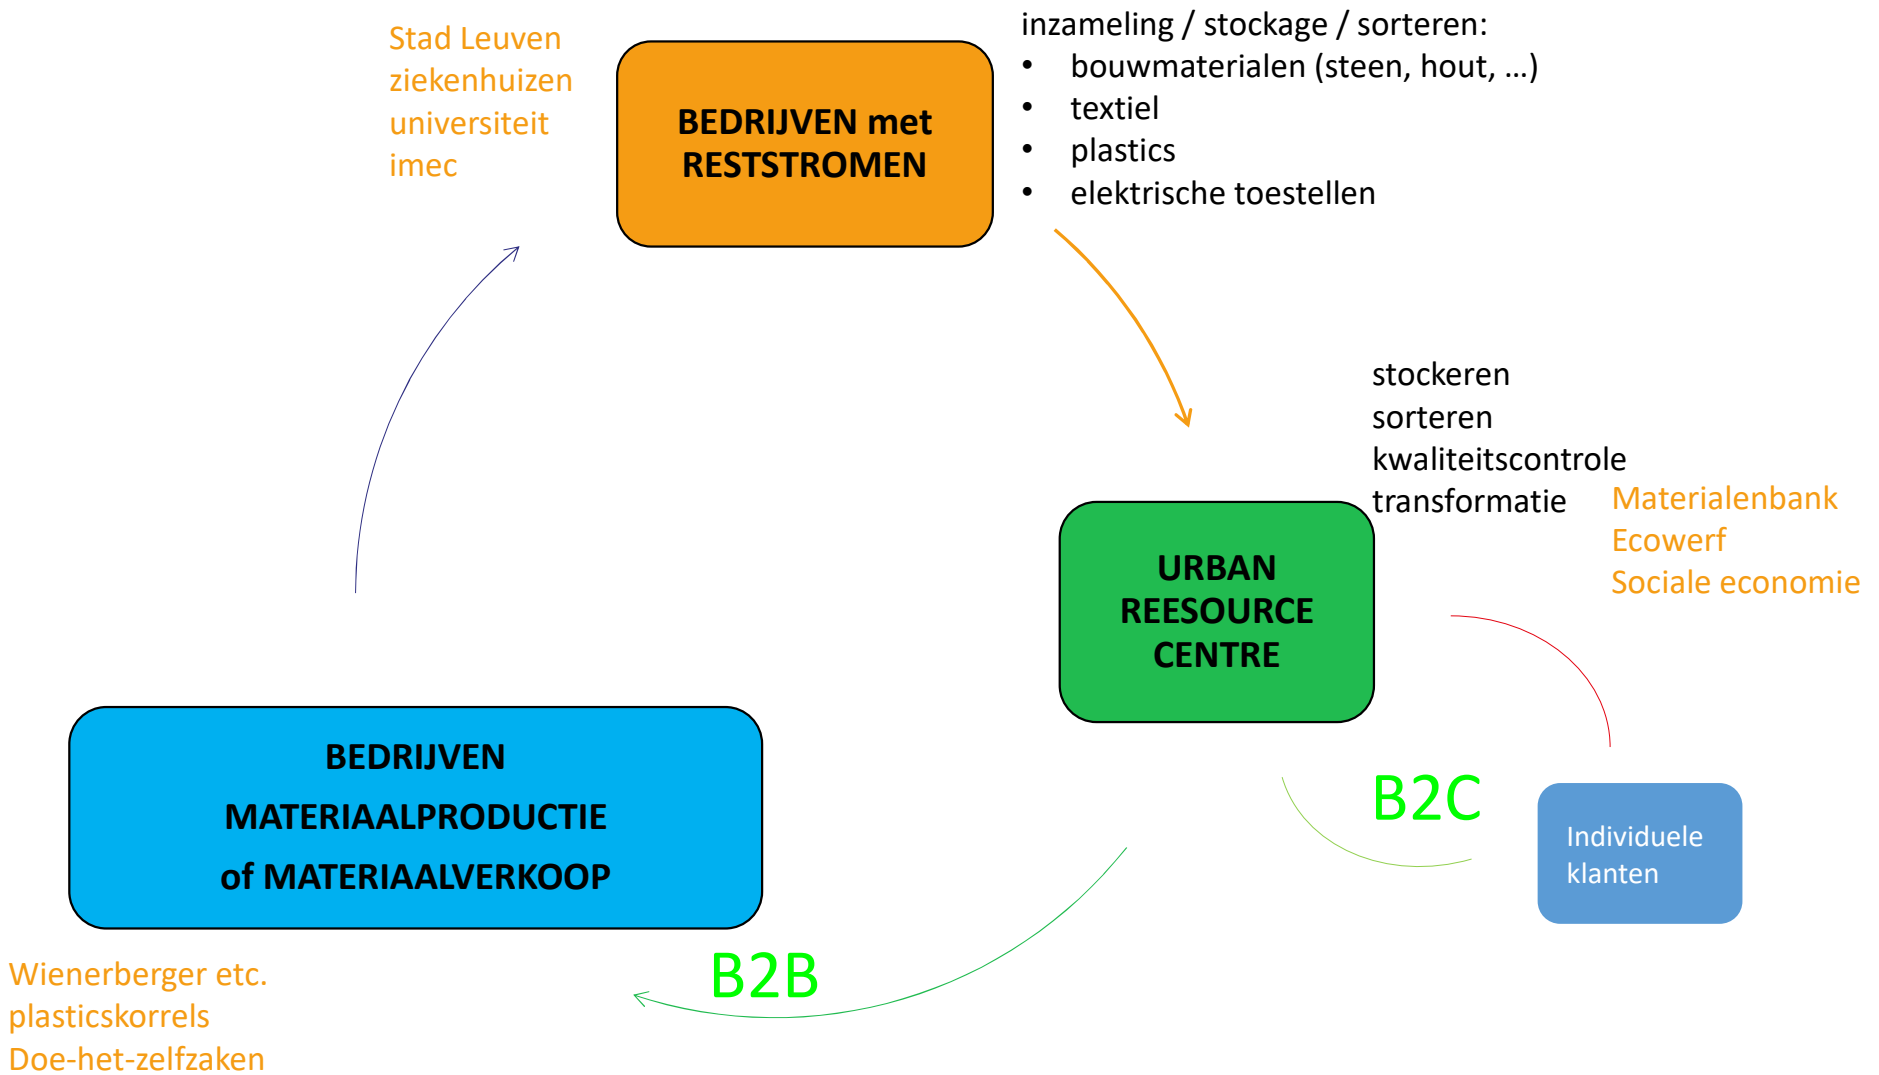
Stad Leuven
ziekenhuizen
universiteit
imec

BEDRIJVEN met RESTSTROMEN

inzameling / stockage / sorteren:
- bouwmaterialen (steen, hout, …)
- textiel
- plastics
- elektrische toestellen

stockeren
sorteren
kwaliteitscontrole
transformatie

Materialenbank
Ecowerf
Sociale economie

URBAN REESOURCE CENTRE

B2C

Individuele klanten

BEDRIJVEN
MATERIAALPRODUCTIE
of MATERIAALVERKOOP

B2B

Wienerberger etc.
plasticskorrels
Doe-het-zelfzaken